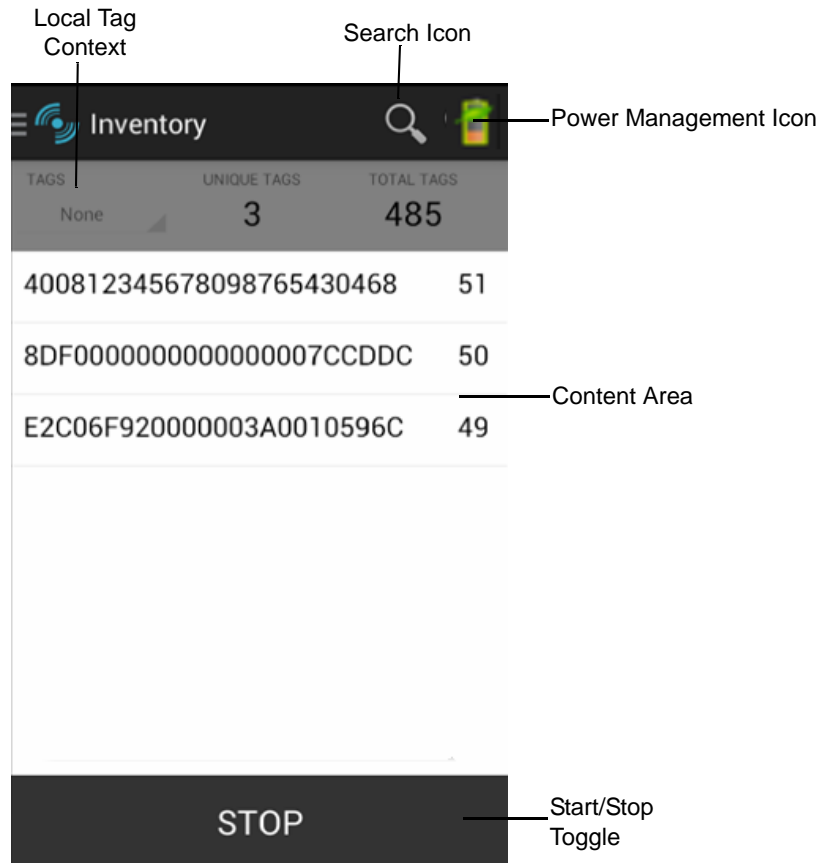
Local Tag Context

Search Icon

Inventory

Power Management Icon

TAGS
None

UNIQUE TAGS
3

TOTAL TAGS
485

4008123456780987654304685 51

8DF0000000000000007CCDDC 50

Content Area

E2C06F920000003A0010596C 49

STOP

Start/Stop Toggle